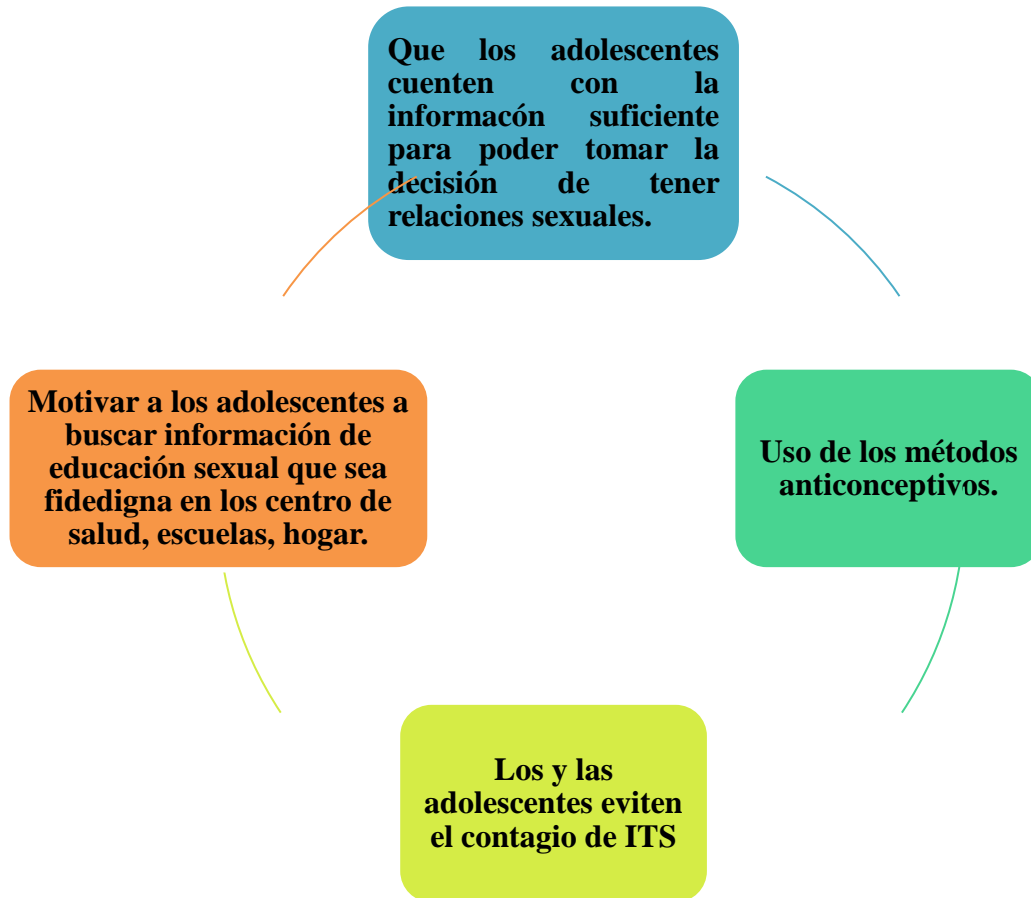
Que los adolescentes cuenten con la informacón suficiente para poder tomar la decisión de tener relaciones sexuales.

Uso de los métodos anticonceptivos.

Los y las adolescentes eviten el contagio de ITS

Motivar a los adolescentes a buscar información de educación sexual que sea fidedigna en los centro de salud, escuelas, hogar.